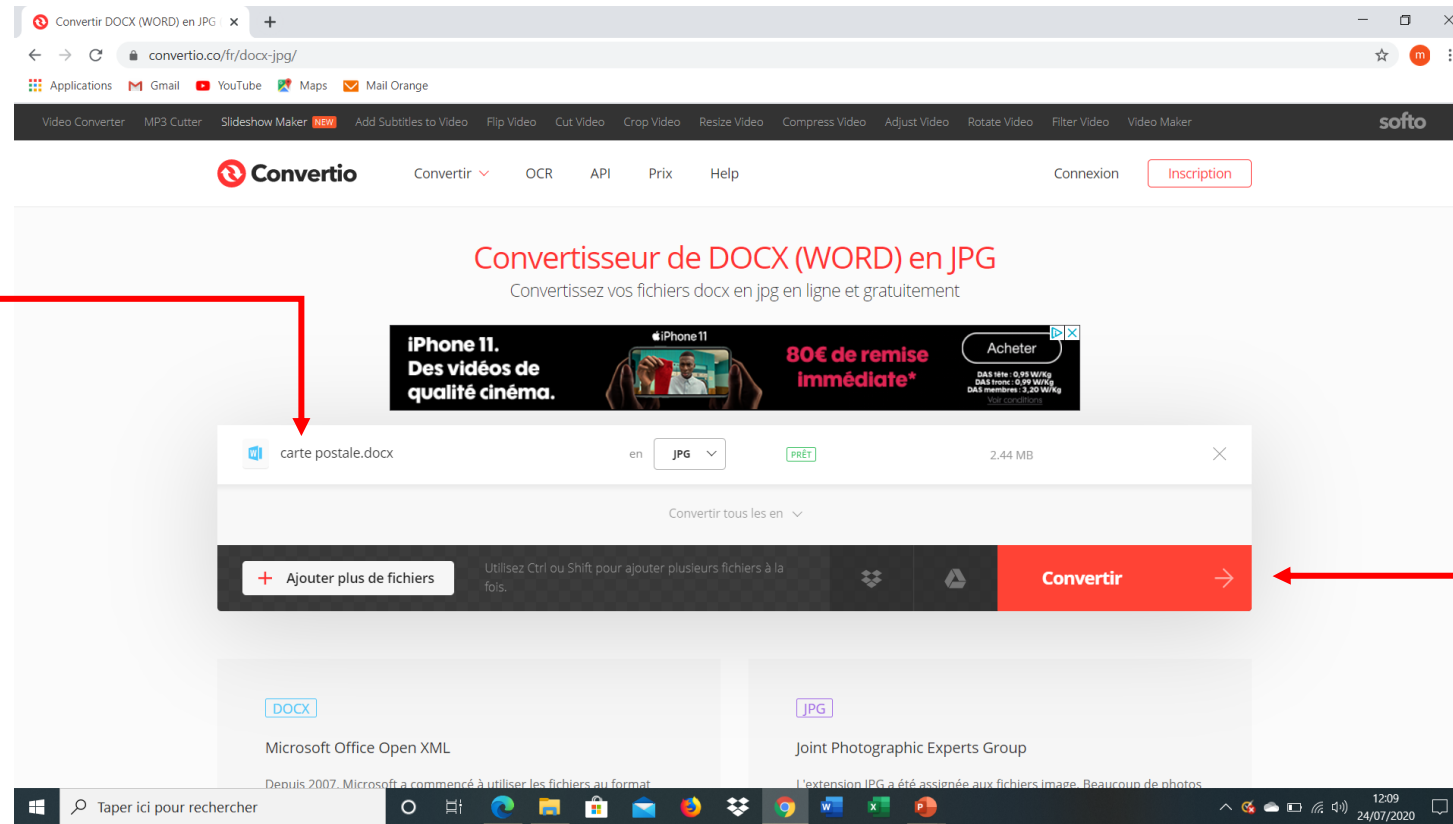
Convertir DOCX (WORD) en JPG ×
convertio.co/fr/docx-jpg/
Applications Gmail YouTube Maps Mail Orange

Video Converter MP3 Cutter Slideshow Maker NEW Add Subtitles to Video Flip Video Cut Video Crop Video Resize Video Compress Video Adjust Video Rotate Video Filter Video Video Maker softo

Convertio Convertir OCR API Prix Help Connexion Inscription

Convertisseur de DOCX (WORD) en JPG
Convertissez vos fichiers docx en jpg en ligne et gratuitement

iPhone 11. Des vidéos de qualité cinéma. iPhone 11 80€ de remise immédiate* Acheter DAS tête : 0,95 W/Kg DAS tronc : 0,99 W/Kg DAS membres : 3,20 W/Kg Voir conditions

carte postale.docx en JPG PRÊT 2.44 MB

Convertir tous les en

Ajouter plus de fichiers Utilisez Ctrl ou Shift pour ajouter plusieurs fichiers à la fois. Convertir

DOCX
Microsoft Office Open XML
Depuis 2007, Microsoft a commencé à utiliser les fichiers au format

JPG
Joint Photographic Experts Group
L'extension JPG a été assignée aux fichiers image. Beaucoup de photos

Taper ici pour rechercher
12:09
24/07/2020